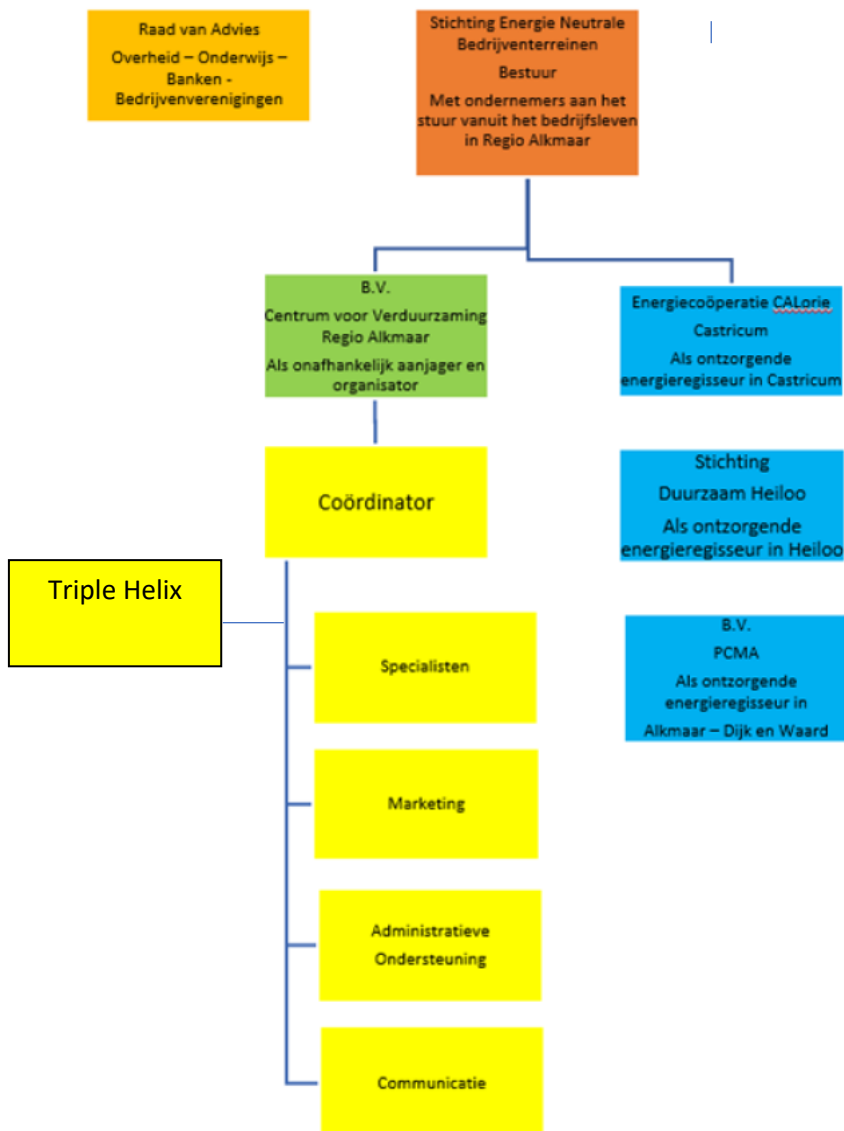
Raad van Advies
Overheid – Onderwijs – Banken - Bedrijvenverenigingen

Stichting Energie Neutrale Bedrijventerreinen
Bestuur
Met ondernemers aan het stuur vanuit het bedrijfsleven in Regio Alkmaar

B.V.
Centrum voor Verduurzaming Regio Alkmaar
Als onafhankelijk aanjager en organisator

Energiecoöperatie CALorie
Castricum
Als ontzorgende energieregisseur in Castricum

Coördinator

Stichting
Duurzaam Heiloo
Als ontzorgende energieregisseur in Heiloo

Triple Helix

B.V.
PCMA
Als ontzorgende energieregisseur in Alkmaar – Dijk en Waard

Specialisten

Marketing

Administratieve Ondersteuning

Communicatie